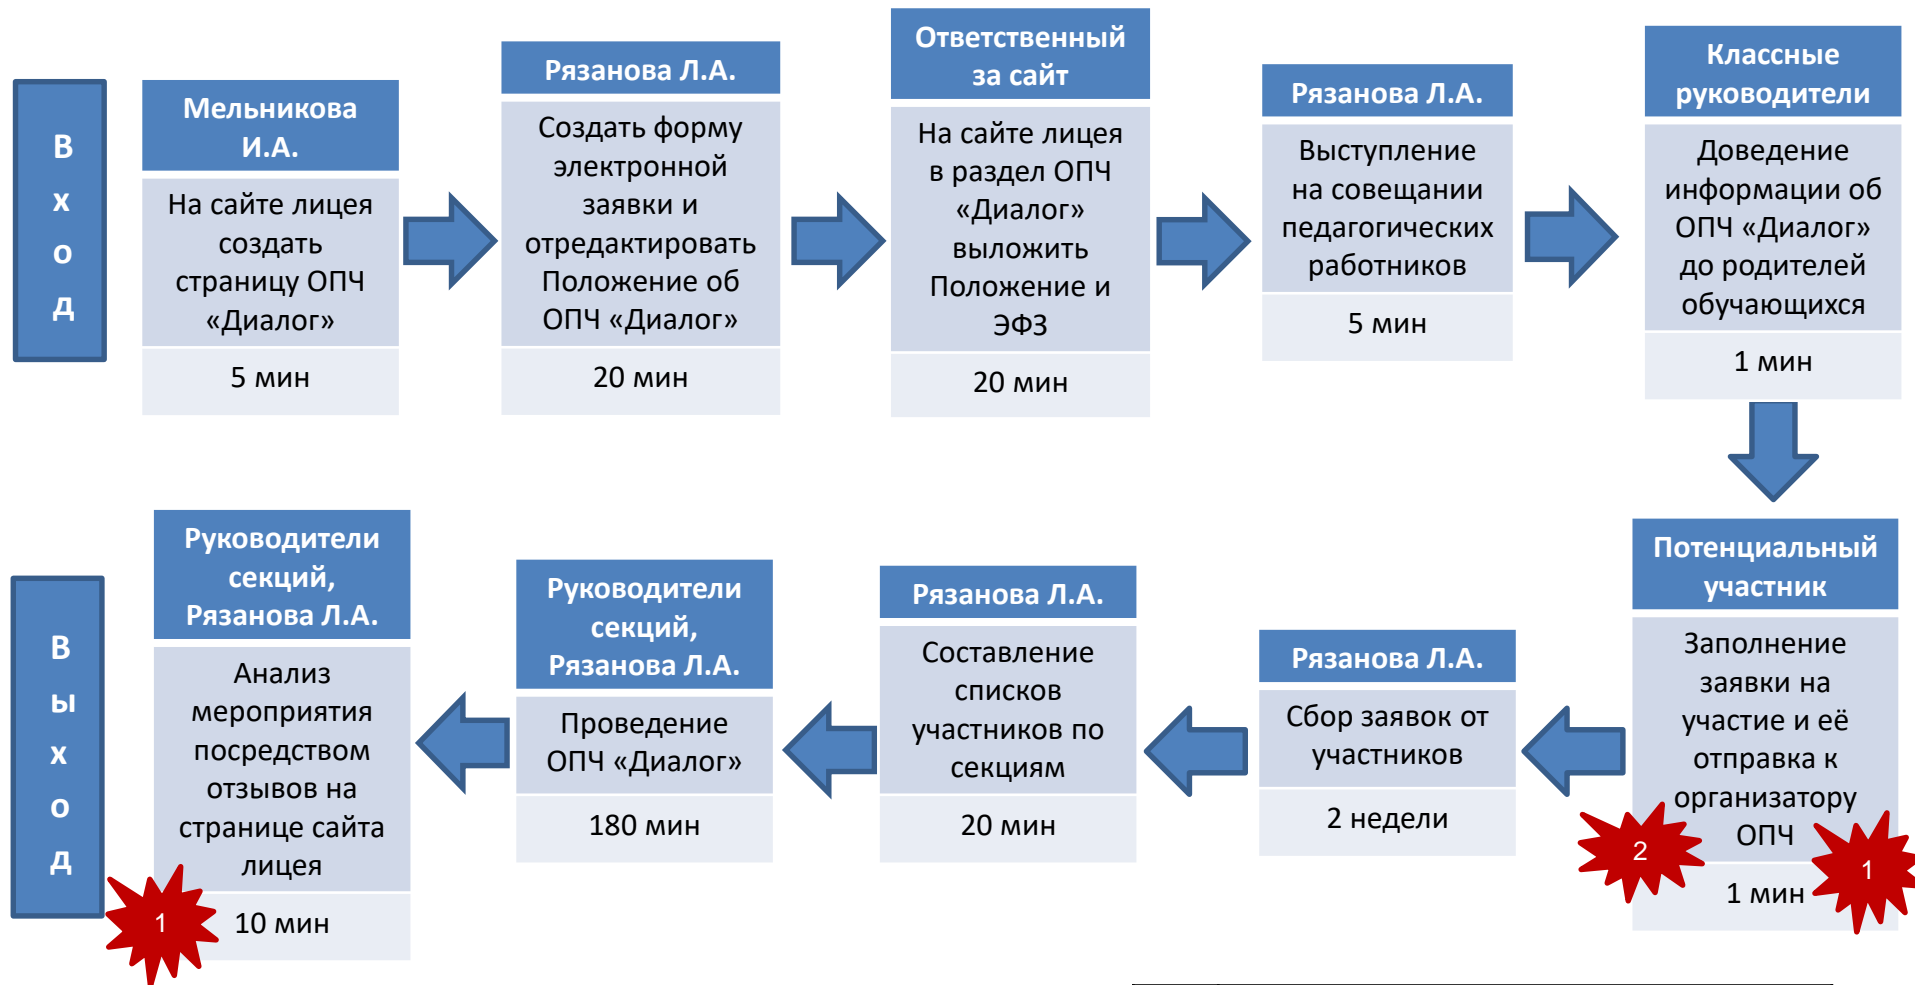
В
х
о
д

Мельникова И.А.

На сайте лицея создать страницу ОПЧ «Диалог»

5 мин

Рязанова Л.А.

Создать форму электронной заявки и отредактировать Положение об ОПЧ «Диалог»

20 мин

Ответственный за сайт

На сайте лицея в раздел ОПЧ «Диалог» выложить Положение и ЭФЗ

20 мин

Рязанова Л.А.

Выступление на совещании педагогических работников

5 мин

Классные руководители

Доведение информации об ОПЧ «Диалог» до родителей обучающихся

1 мин

Потенциальный участник

Заполнение заявки на участие и её отправка к организатору ОПЧ

1 мин

2

1

Рязанова Л.А.

Сбор заявок от участников

2 недели

Рязанова Л.А.

Составление списков участников по секциям

20 мин

Руководители секций, Рязанова Л.А.

Проведение ОПЧ «Диалог»

180 мин

Руководители секций, Рязанова Л.А.

Анализ мероприятия посредством отзывов на странице сайта лицея

10 мин

1

В
ы
х
о
д